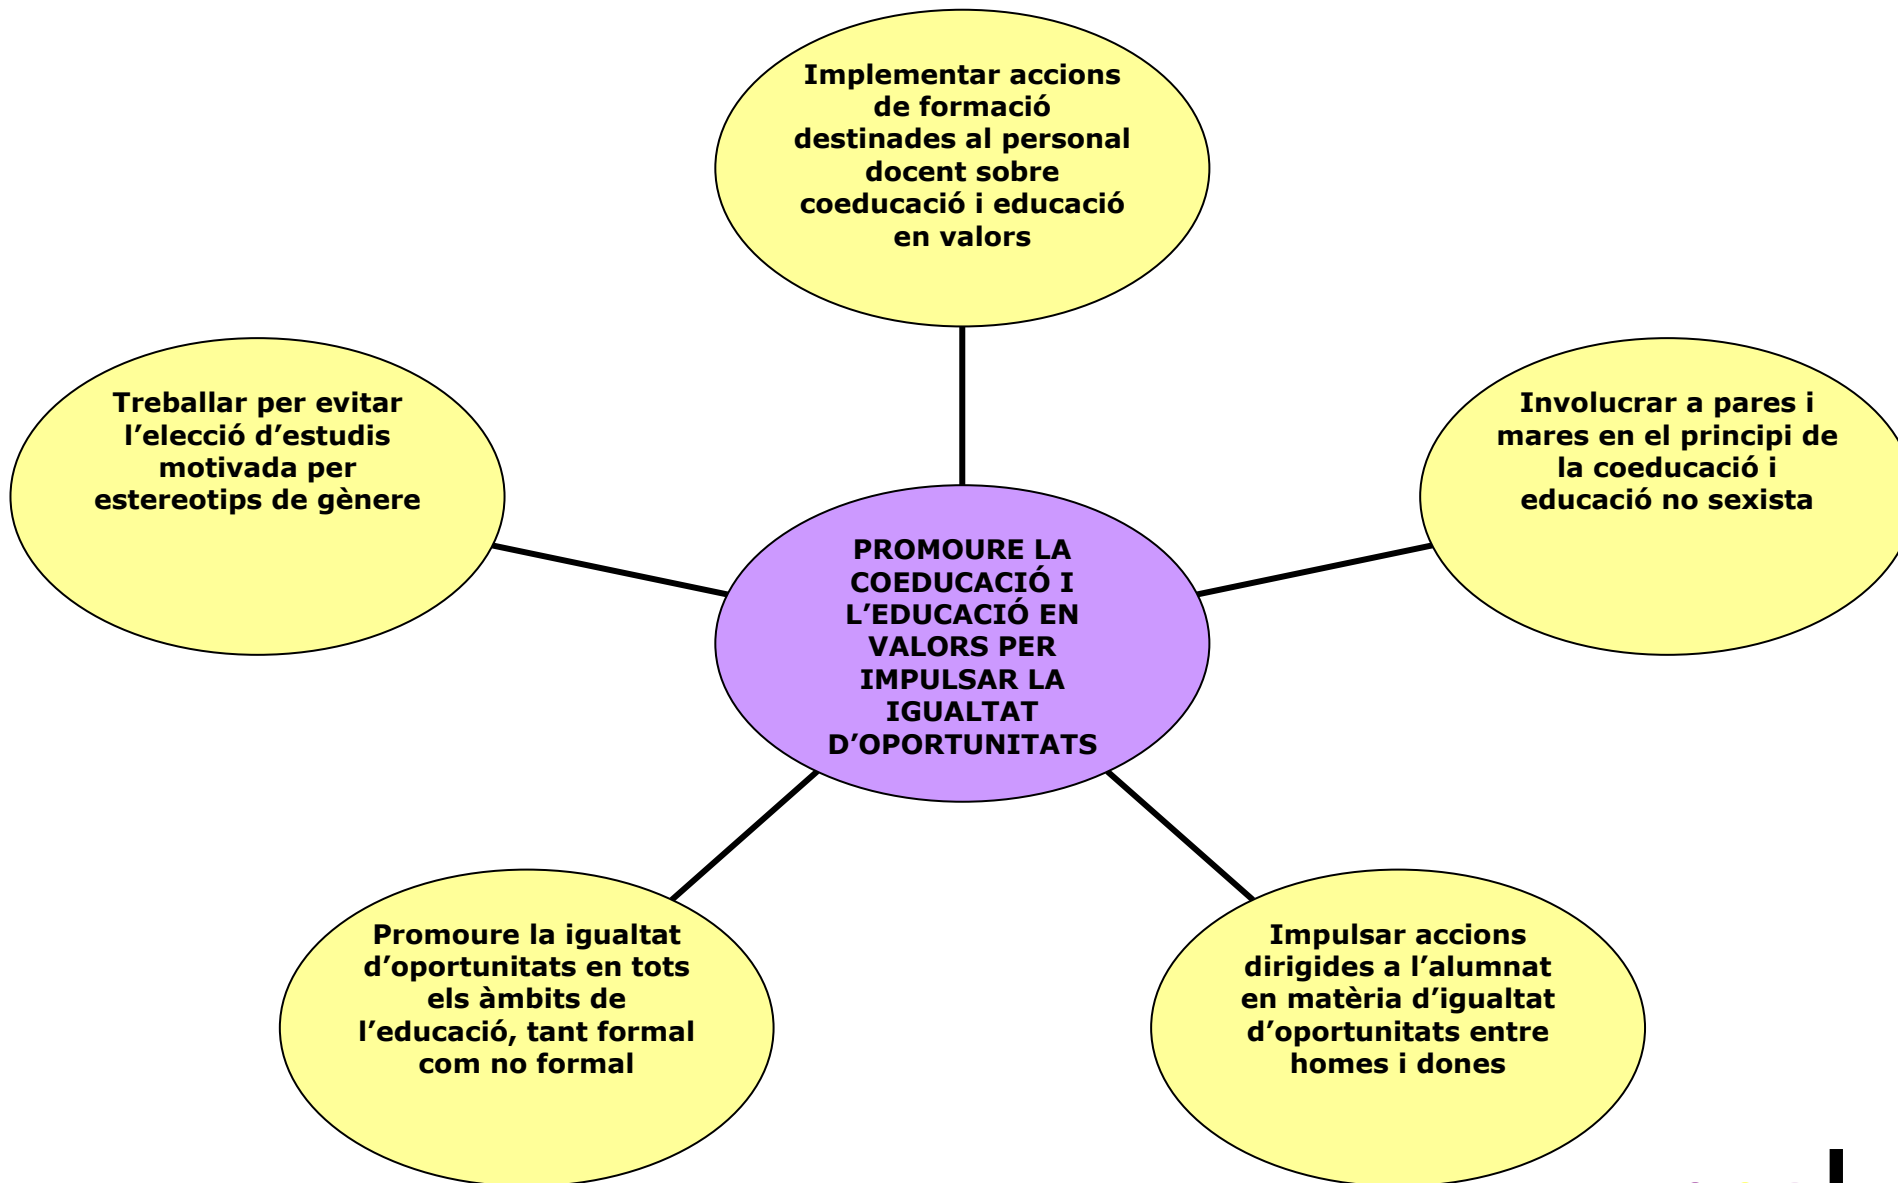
Implementar accions de formació destinades al personal docent sobre coeducació i educació en valors

Treballar per evitar l'elecció d'estudis motivada per estereotips de gènere

Involucrar a pares i mares en el principi de la coeducació i educació no sexista

PROMOURE LA COEDUCACIÓ I L'EDUCACIÓ EN VALORS PER IMPULSAR LA IGUALTAT D'OPORTUNITATS

Promoure la igualtat d'oportunitats en tots els àmbits de l'educació, tant formal com no formal

Impulsar accions dirigides a l'alumnat en matèria d'igualtat d'oportunitats entre homes i dones